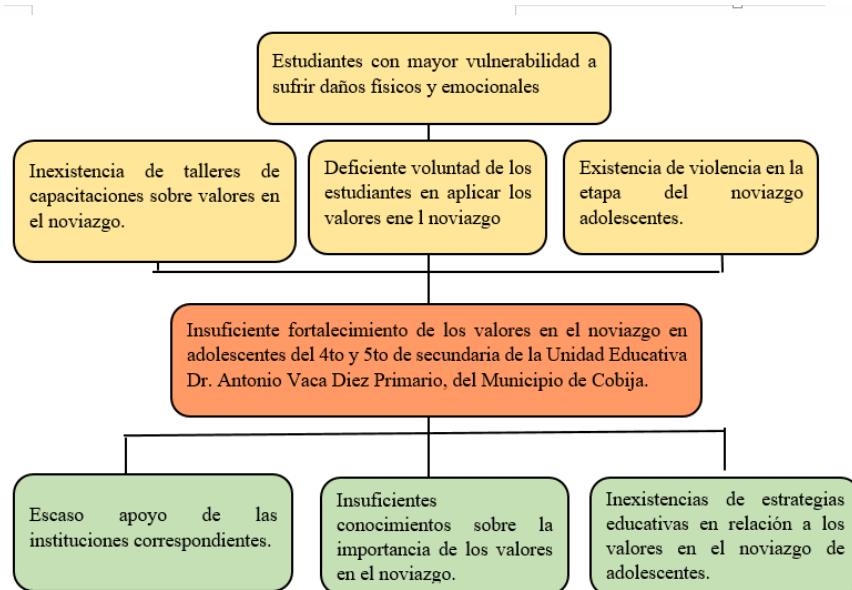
Estudiantes con mayor vulnerabilidad a sufrir daños físicos y emocionales

Inexistencia de talleres de capacitaciones sobre valores en el noviazgo.

Deficiente voluntad de los estudiantes en aplicar los valores ene l noviazgo

Existencia de violencia en la etapa del noviazgo adolescentes.

Insuficiente fortalecimiento de los valores en el noviazgo en adolescentes del 4to y 5to de secundaria de la Unidad Educativa Dr. Antonio Vaca Diez Primario, del Municipio de Cobija.

Escaso apoyo de las instituciones correspondientes.

Insuficientes conocimientos sobre la importancia de los valores en el noviazgo.

Inexistencias de estrategias educativas en relación a los valores en el noviazgo de adolescentes.